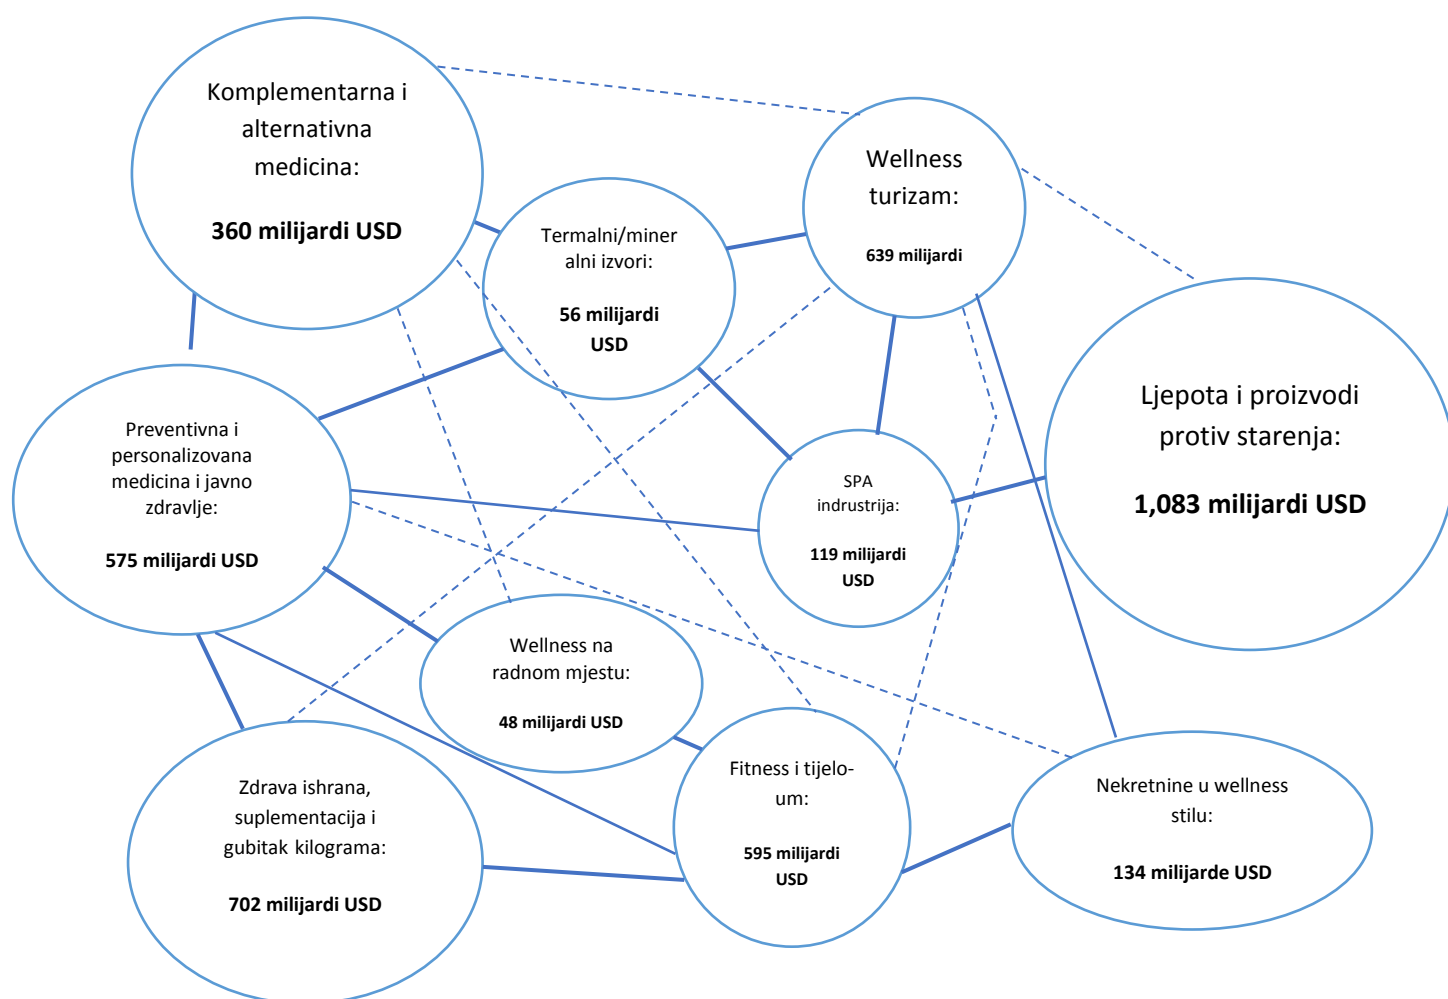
Komplementarna i alternativna medicina:

360 milijardi USD

Wellness turizam:

639 milijardi

Termalni/mineralni izvori:

56 milijardi USD

Ljepota i proizvodi protiv starenja:

1,083 milijardi USD

Preventivna i personalizovana medicina i javno zdravlje:

575 milijardi USD

SPA indrustrija:

119 milijardi USD

Wellness na radnom mjestu:

48 milijardi USD

Fitness i tijelo-um:

595 milijardi USD

Zdrava ishrana, suplementacija i gubitak kilograma:

702 milijardi USD

Nekretnine u wellness stilu:

134 milijarde USD